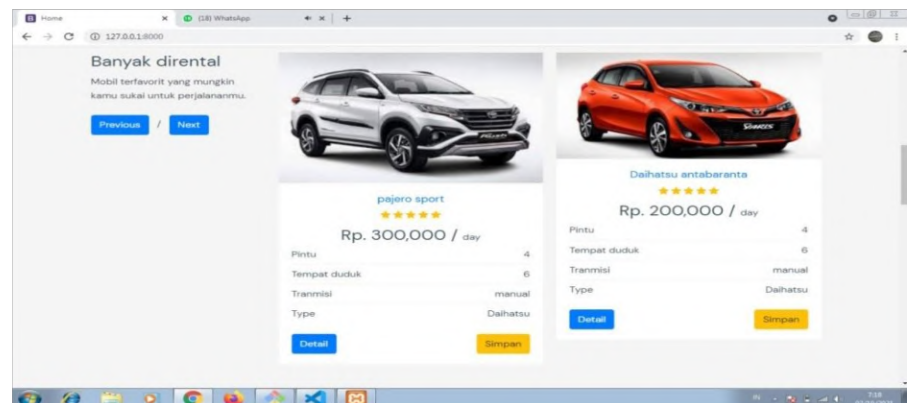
Home
(18) WhatsApp
127.0.0.1:8000

Banyak dirental

Mobil terfavorit yang mungkin kamu sukai untuk perjalananmu.

Previous / Next

pajero sport
★★★★★
Rp. 300,000 / day

| Pintu | 4 |
|---|---|
| Tempat duduk | 6 |
| Tranmisi | manual |
| Type | Daihatsu |

Detail
Simpan

Daihatsu antabaranta
★★★★★
Rp. 200,000 / day

| Pintu | 4 |
|---|---|
| Tempat duduk | 6 |
| Tranmisi | manual |
| Type | Daihatsu |

Detail
Simpan

IN
7:18